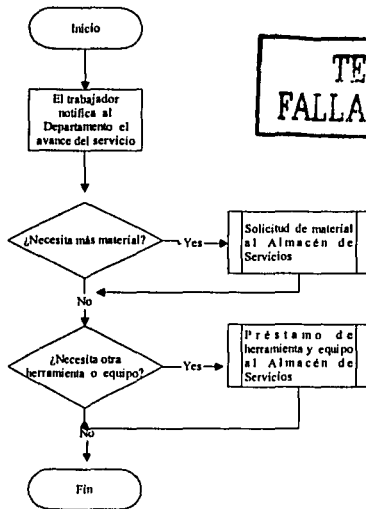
Inicio

El trabajador notifica al Departamento el avance del servicio

¿Necesita más material?

Yes

Solicitud de material al Almacén de Servicios

No

¿Necesita otra herramienta o equipo?

Yes

Préstamo de herramienta y equipo al Almacén de Servicios

No

Fin

TE
FALLA